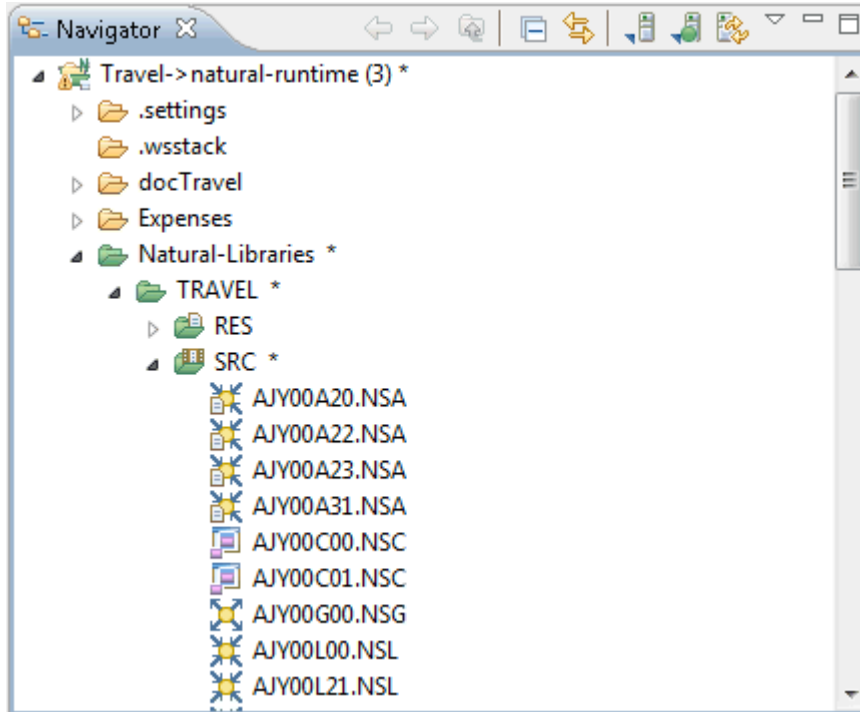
Navigator

Travel->natural-runtime (3) *
.settings
.wsstack
docTravel
Expenses
Natural-Libraries *
TRAVEL *
RES
SRC *
AJY00A20.NSA
AJY00A22.NSA
AJY00A23.NSA
AJY00A31.NSA
AJY00C00.NSC
AJY00C01.NSC
AJY00G00.NSG
AJY00L00.NSL
AJY00L21.NSL